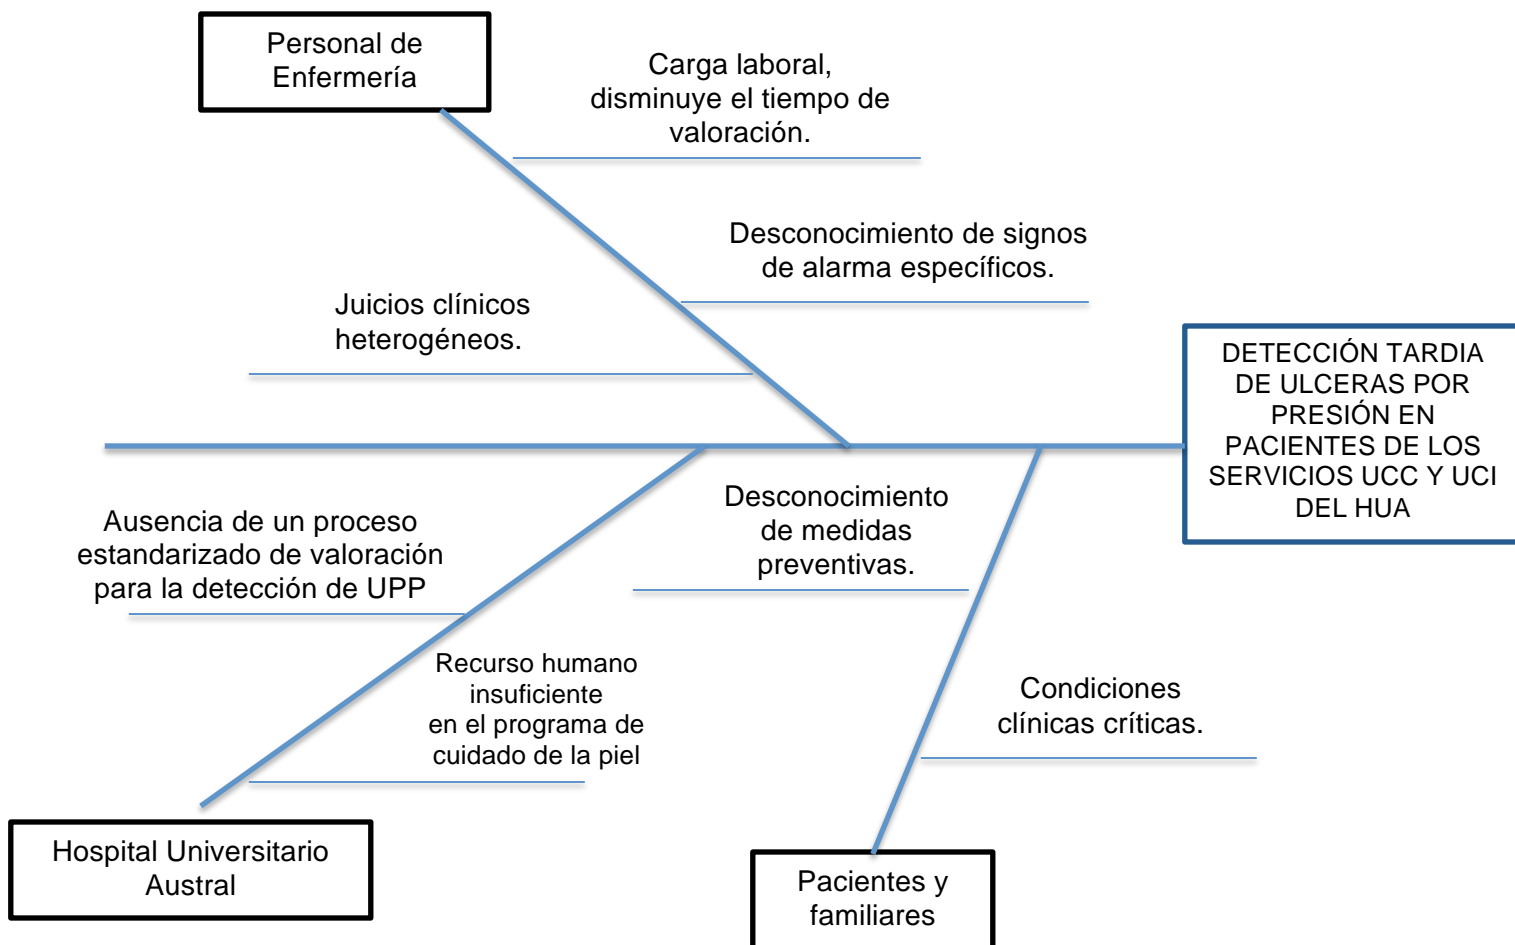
Personal de Enfermería

Carga laboral, disminuye el tiempo de valoración.

Desconocimiento de signos de alarma específicos.

Juicios clínicos heterogéneos.

DETECCIÓN TARDIA DE ULCERAS POR PRESIÓN EN PACIENTES DE LOS SERVICIOS UCC Y UCI DEL HUA

Ausencia de un proceso estandarizado de valoración para la detección de UPP

Desconocimiento de medidas preventivas.

Recurso humano insuficiente en el programa de cuidado de la piel

Condiciones clínicas críticas.

Hospital Universitario Austral

Pacientes y familiares